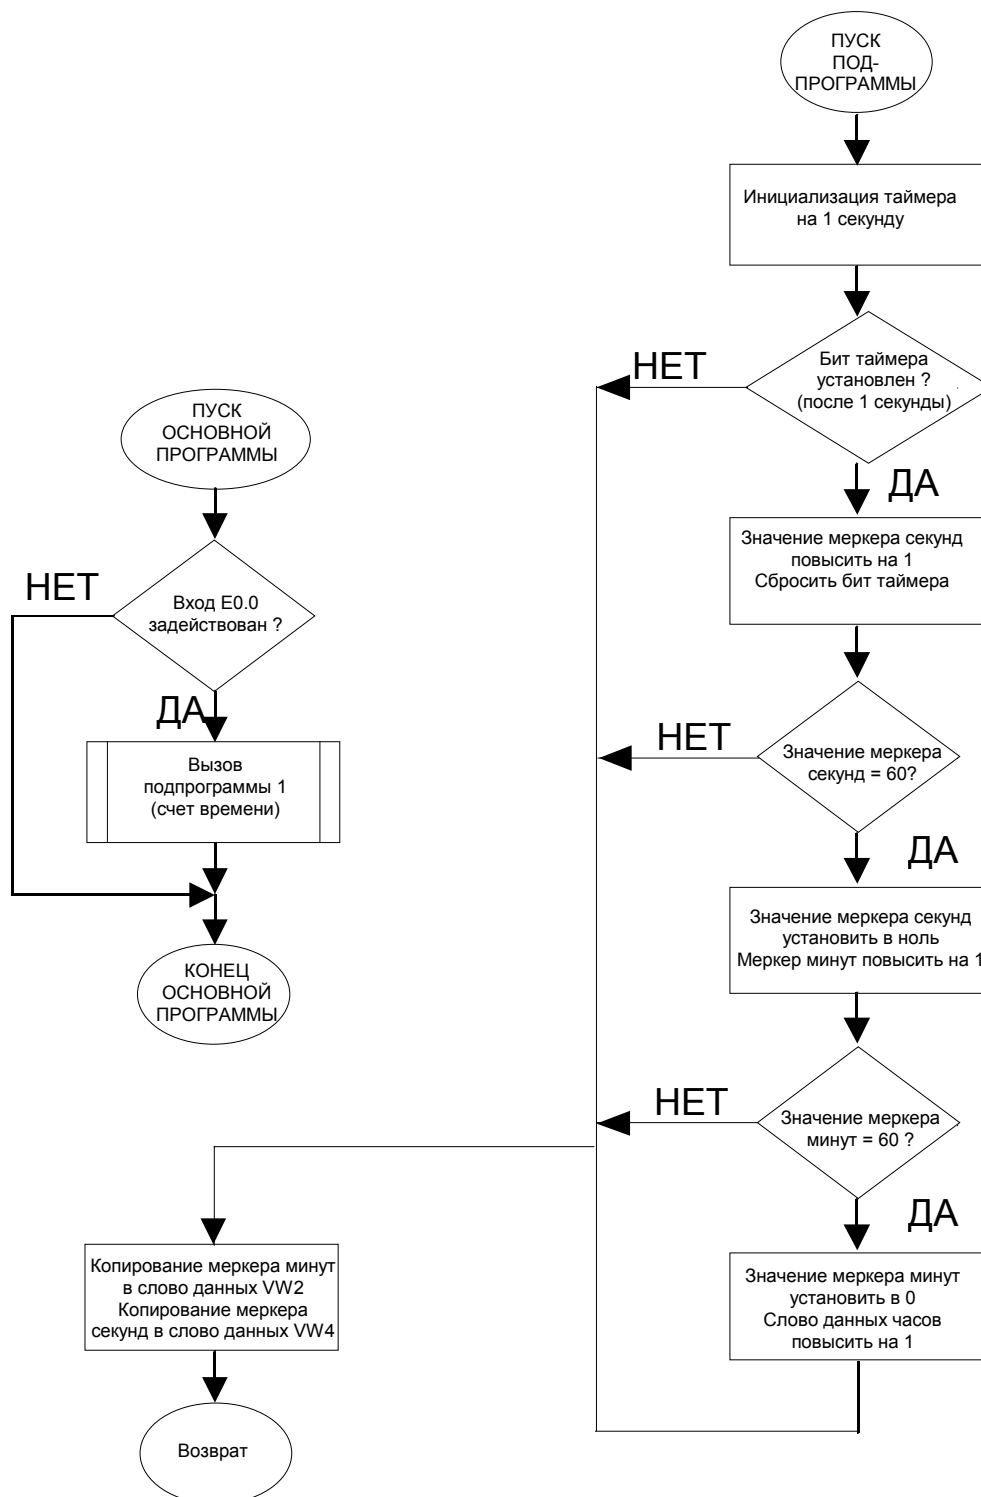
ПУСК ПОД-ПРОГРАММЫ

Инициализация таймера на 1 секунду

НЕТ

Бит таймера установлен ? (после 1 секунды)

ДА

Значение меркера секунд повысить на 1
Сбросить бит таймера

НЕТ

Значение меркера секунд = 60?

ДА

Значение меркера секунд установить в ноль
Меркер минут повысить на 1

НЕТ

Значение меркера минут = 60 ?

ДА

Значение меркера минут установить в 0
Слово данных часов повысить на 1

ПУСК ОСНОВНОЙ ПРОГРАММЫ

НЕТ

Вход E0.0 задействован ?

ДА

Вызов подпрограммы 1 (счет времени)

КОНЕЦ ОСНОВНОЙ ПРОГРАММЫ

Копирование меркера минут в слово данных VW2
Копирование меркера секунд в слово данных VW4

Возврат